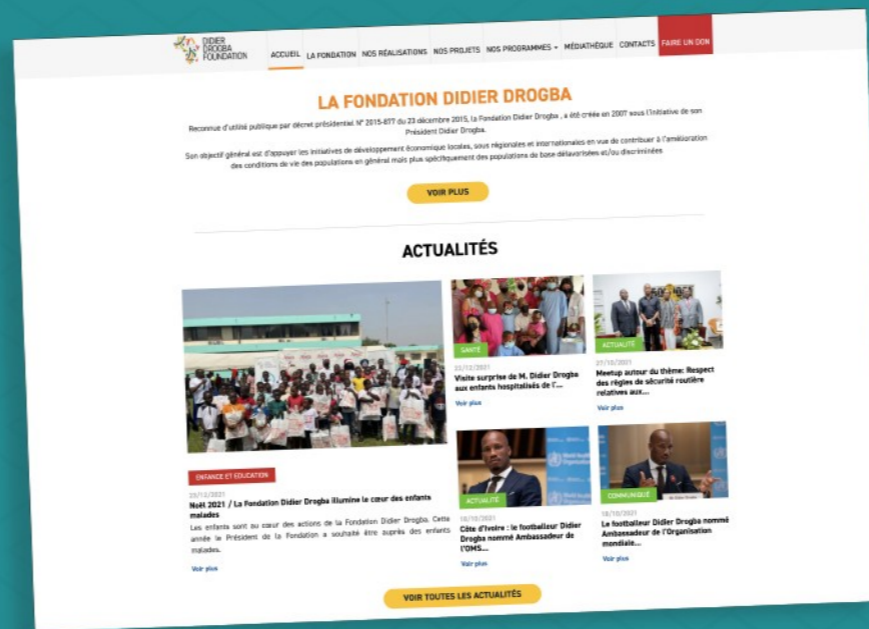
DIDIER DROGBA FOUNDATION

ACCUEIL LA FONDATION NOS RÉALISATIONS NOS PROJETS NOS PROGRAMMES MÉDIATHÈQUE CONTACTS FAIRE UN DON

LA FONDATION DIDIER DROGBA

Reconnue d'utilité publique par décret présidentiel N° 2015-877 du 23 décembre 2015, la Fondation Didier Drogba , a été créée en 2007 sous l'initiative de son Président Didier Drogba.

Son objectif général est d'appuyer les initiatives de développement économique locales, sous régionales et internationales en vue de contribuer à l'amélioration des conditions de vie des populations en général mais plus spécifiquement des populations de base défavorisées et/ou discriminées

VOIR PLUS

ACTUALITÉS

ENFANCE ET EDUCATION
23/12/2021
Noël 2021 / La Fondation Didier Drogba illumine le cœur des enfants malades
Les enfants sont au cœur des actions de la Fondation Didier Drogba. Cette année le Président de la Fondation a souhaité être auprès des enfants malades.
Voir plus

SANTE
23/12/2021
Visite surprise de M. Didier Drogba aux enfants hospitalisés de l'...
Voir plus

ACTUALITE
27/10/2021
Meetup autour du thème: Respect des règles de sécurité routière relatives aux...
Voir plus

ACTUALITE
18/10/2021
Côte d'Ivoire : le footballeur Didier Drogba nommé Ambassadeur de l'OMS...
Voir plus

COMMUNIQUE
18/10/2021
Le footballeur Didier Drogba nommé Ambassadeur de l'Organisation mondiale...
Voir plus

VOIR TOUTES LES ACTUALITÉS